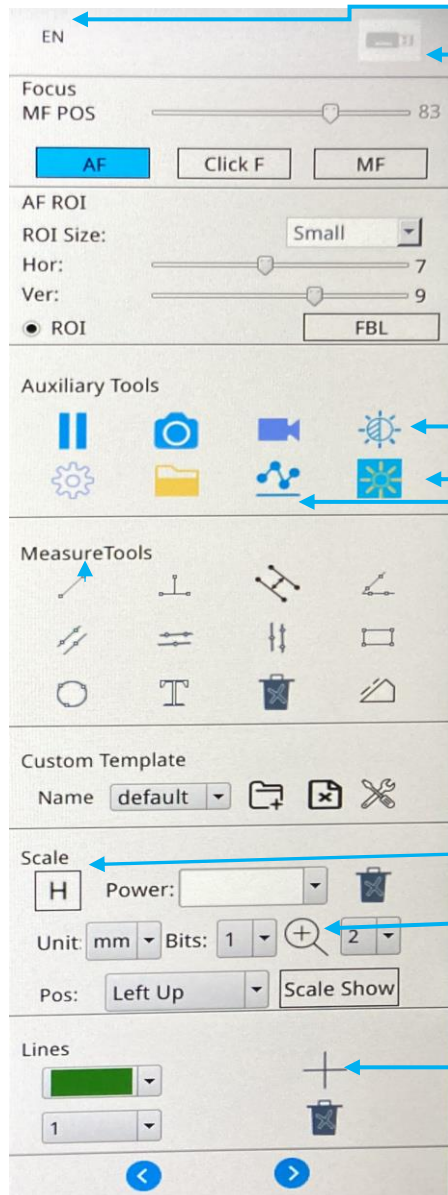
EN

Focus
MF POS 83

AF Click F MF

AF ROI
ROI Size: Small
Hor: 7
Ver: 9
ROI FBL

Auxiliary Tools

MeasureTools

Custom Template
Name default

Scale
H Power:
Unit: mm Bits: 1 2
Pos: Left Up Scale Show

Lines
1